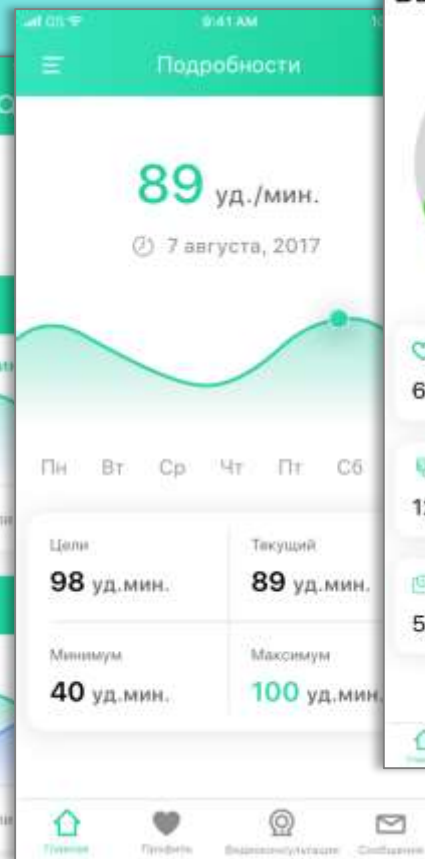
9:41 AM

Подробности

89 уд./мин.

7 августа, 2017

Пн Вт Ср Чт Пт Сб

| Цели | Текущий |
|---|---|
| 98 уд.мин. | 89 уд.мин. |
| Минимум | Максимум |
| 40 уд.мин. | 100 уд.мин. |

Главная Профиль Видеоконсультации Сообщения

6
12
5